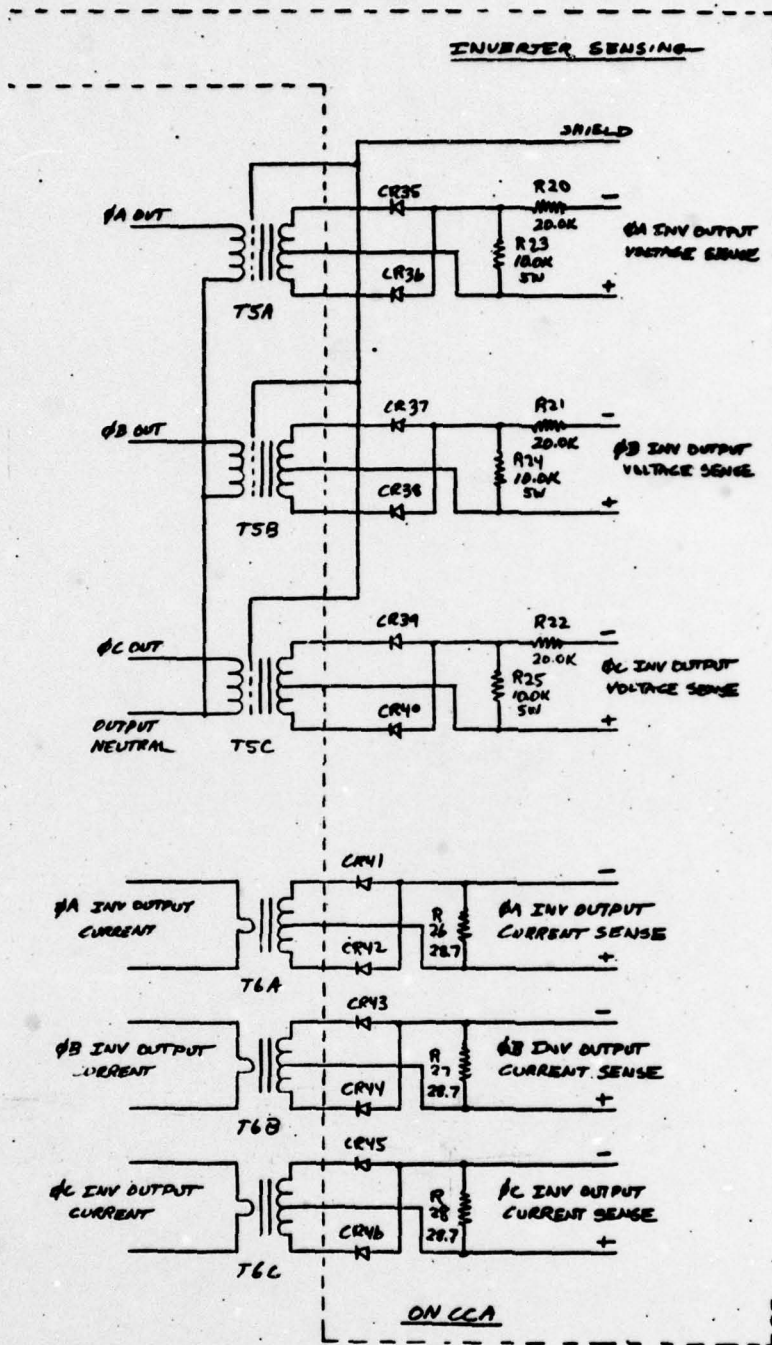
INVERTER SENSING

SHIELD

ϕA OUT

CR35

R20

20.0K

−

ϕA INV OUTPUT VOLTAGE SENSE

R23

10.0K

5W

CR36

+

T5A

ϕB OUT

CR37

R21

20.0K

−

ϕB INV OUTPUT VOLTAGE SENSE

R24

10.0K

5W

CR38

+

T5B

ϕC OUT

CR39

R22

20.0K

−

ϕC INV OUTPUT VOLTAGE SENSE

R25

10.0K

5W

CR40

+

OUTPUT NEUTRAL

T5C

ϕA INV OUTPUT CURRENT

CR41

R 26 28.7

−

ϕA INV OUTPUT CURRENT SENSE

CR42

+

T6A

ϕB INV OUTPUT CURRENT

CR43

R 27 28.7

−

ϕB INV OUTPUT CURRENT SENSE

CR44

+

T6B

ϕC INV OUTPUT CURRENT

CR45

R 28 28.7

−

ϕC INV OUTPUT CURRENT SENSE

CR46

+

T6C

ON CCA